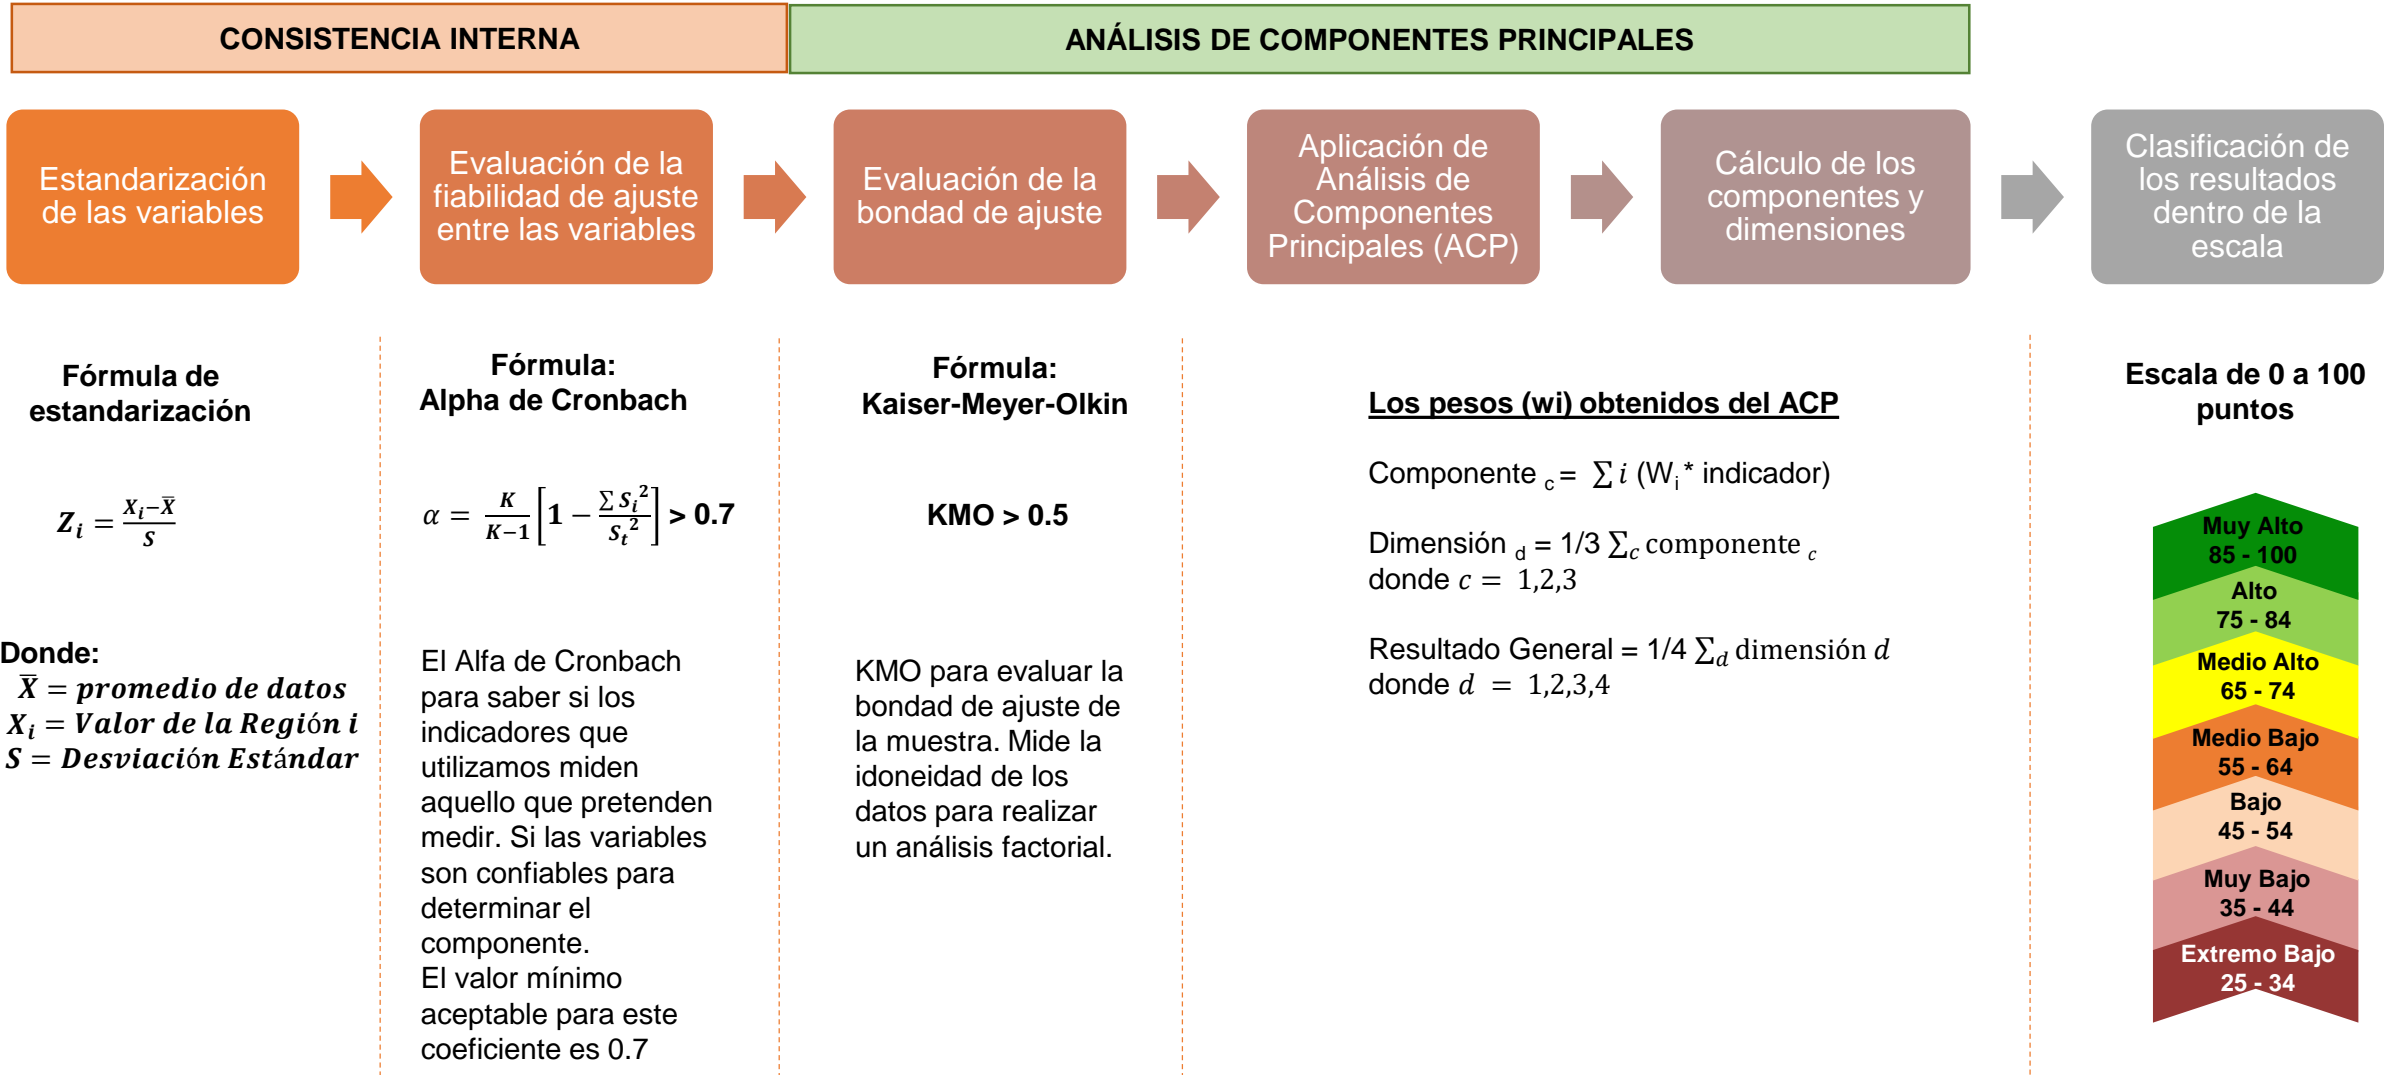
CONSISTENCIA INTERNA

ANÁLISIS DE COMPONENTES PRINCIPALES

Estandarización de las variables

Evaluación de la fiabilidad de ajuste entre las variables

Evaluación de la bondad de ajuste

Aplicación de Análisis de Componentes Principales (ACP)

Cálculo de los componentes y dimensiones

Clasificación de los resultados dentro de la escala

Fórmula de estandarización

$Z_i = \frac{X_i - \bar{X}}{S}$

Donde:
$\bar{X} = promedio\ de\ datos$
$X_i = Valor\ de\ la\ Región\ i$
$S = Desviación\ Estándar$

Fórmula:
Alpha de Cronbach

$\alpha = \frac{K}{K-1}\left[1 - \frac{\sum S_i^2}{S_t^2}\right]$ > 0.7

El Alfa de Cronbach para saber si los indicadores que utilizamos miden aquello que pretenden medir. Si las variables son confiables para determinar el componente.
El valor mínimo aceptable para este coeficiente es 0.7

Fórmula:
Kaiser-Meyer-Olkin

KMO > 0.5

KMO para evaluar la bondad de ajuste de la muestra. Mide la idoneidad de los datos para realizar un análisis factorial.

Los pesos (wi) obtenidos del ACP

Componente $_c$ = $\sum i$ (W$_i$* indicador)

Dimensión $_d$ = 1/3 $\sum_c$ componente $_c$
donde $c = 1,2,3$

Resultado General = 1/4 $\sum_d$ dimensión $d$
donde $d = 1,2,3,4$

Escala de 0 a 100 puntos

Muy Alto
85 - 100
Alto
75 - 84
Medio Alto
65 - 74
Medio Bajo
55 - 64
Bajo
45 - 54
Muy Bajo
35 - 44
Extremo Bajo
25 - 34